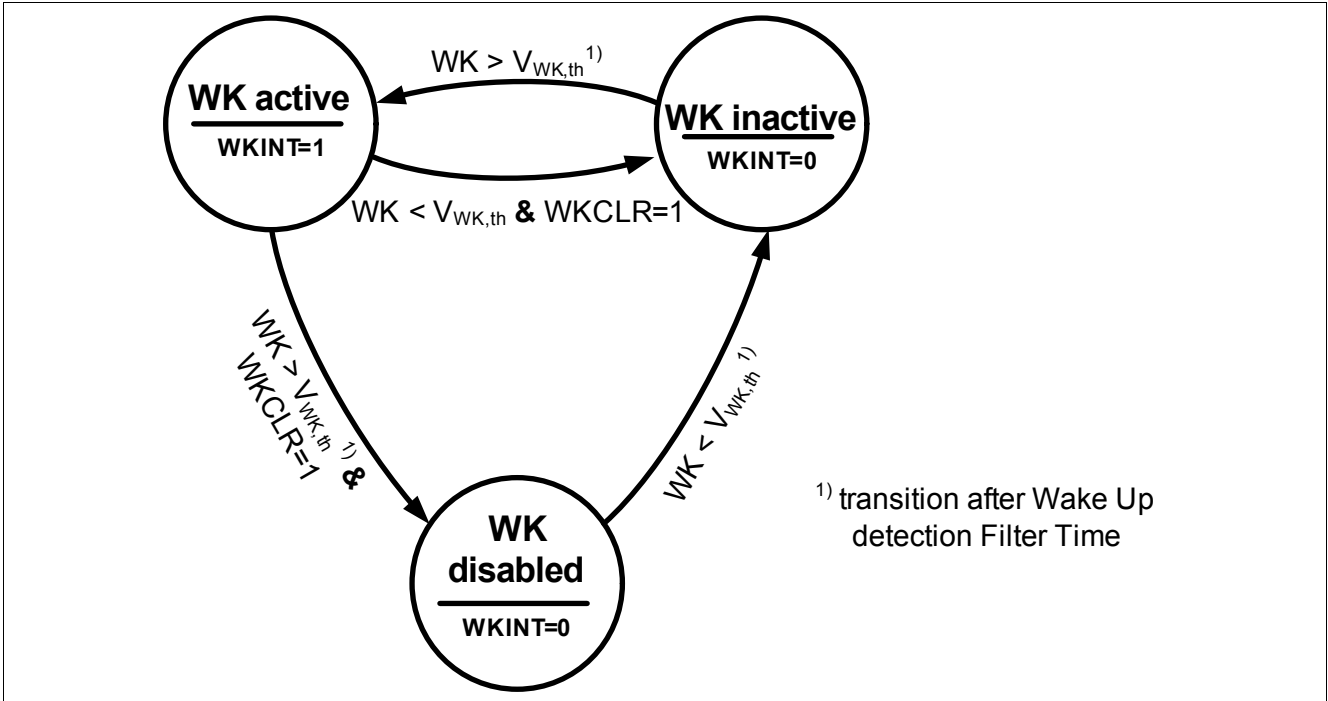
WK > $V_{WK,th}$$^{1)}$

WK active

WKINT=1

WK inactive

WKINT=0

WK < $V_{WK,th}$ & WKCLR=1

WK > $V_{WK,th}$ $^{1)}$ & WKCLR=1

WK < $V_{WK,th}$ $^{1)}$

WK disabled

WKINT=0

$^{1)}$ transition after Wake Up detection Filter Time